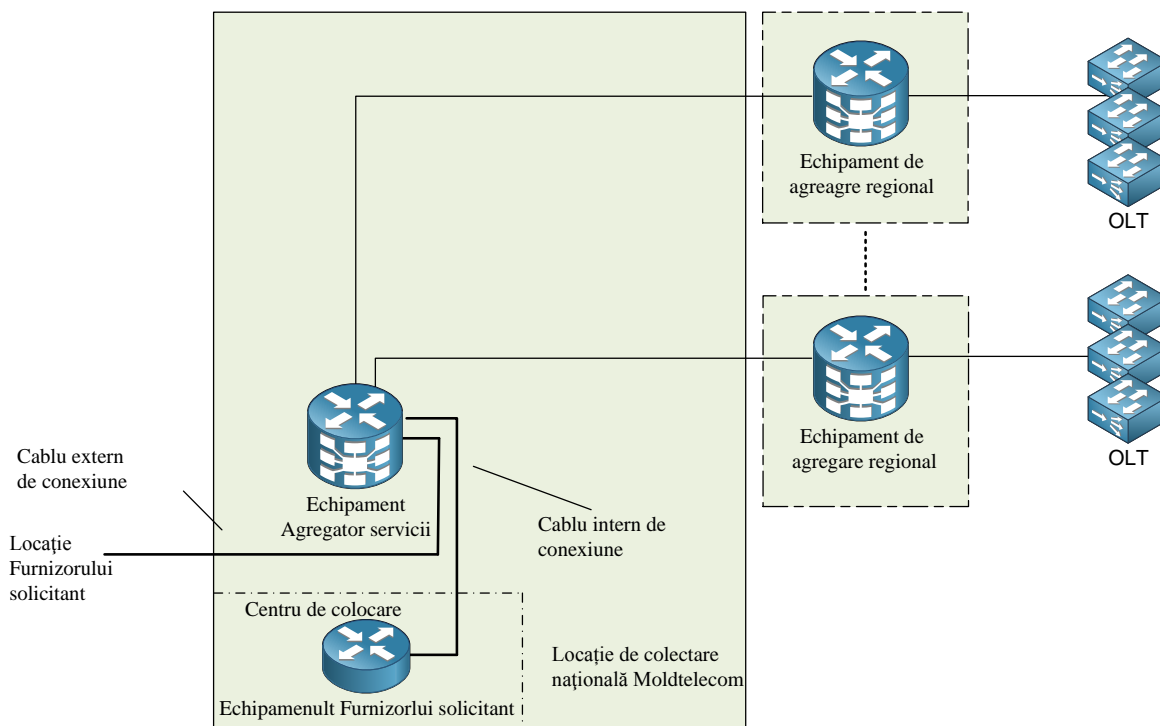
Echipament de agreagre regional

OLT

Echipament de agregare regional

OLT

Cablu extern de conexiune

Echipament Agregator servicii

Cablu intern de conexiune

Locație Furnizorului solicitant

Centru de colocare

Locație de colectare națională Moldtelecom

Echipamenult Furnizorlui solicitant